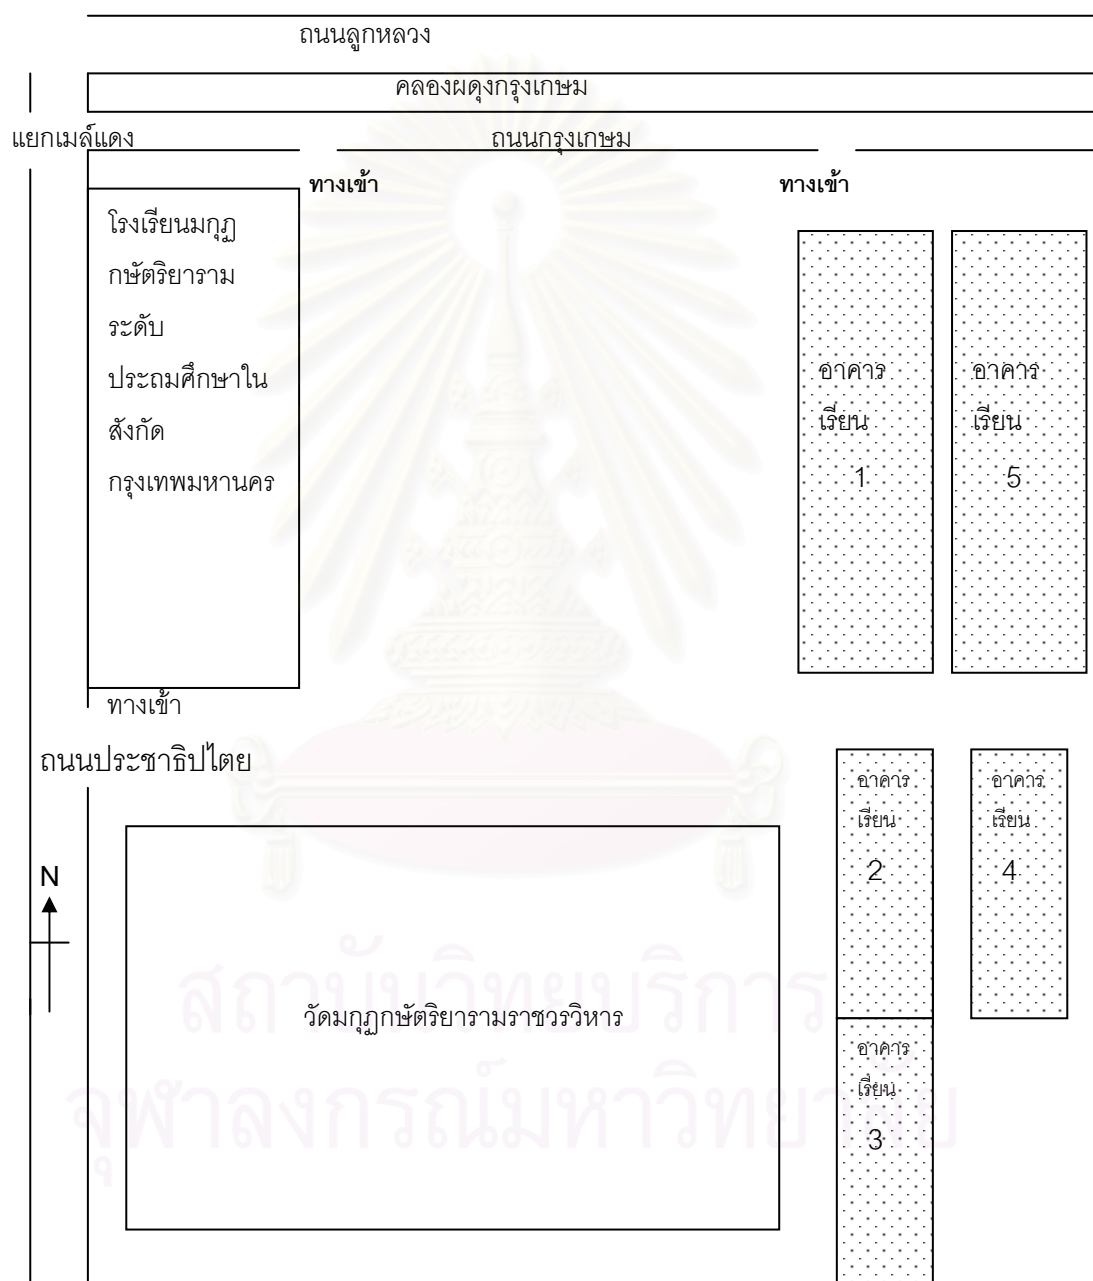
ถนนลูกหลวง

คลองผดุงกรุงเกษม

แยกเมล์แดง

ถนนกรุงเกษม

ทางเข้า

ทางเข้า

โรงเรียนมกุฎกษัตริยาราม ระดับประถมศึกษาในสังกัดกรุงเทพมหานคร

อาคารเรียน 1

อาคารเรียน 5

ทางเข้า

ถนนประชาธิปไตย

อาคารเรียน 2

อาคารเรียน 4

N

วัดมกุฎกษัตริยารามราชวรวิหาร

อาคารเรียน 3

สถาบันวิทยบริการ
จุฬาลงกรณ์มหาวิทยาลัย